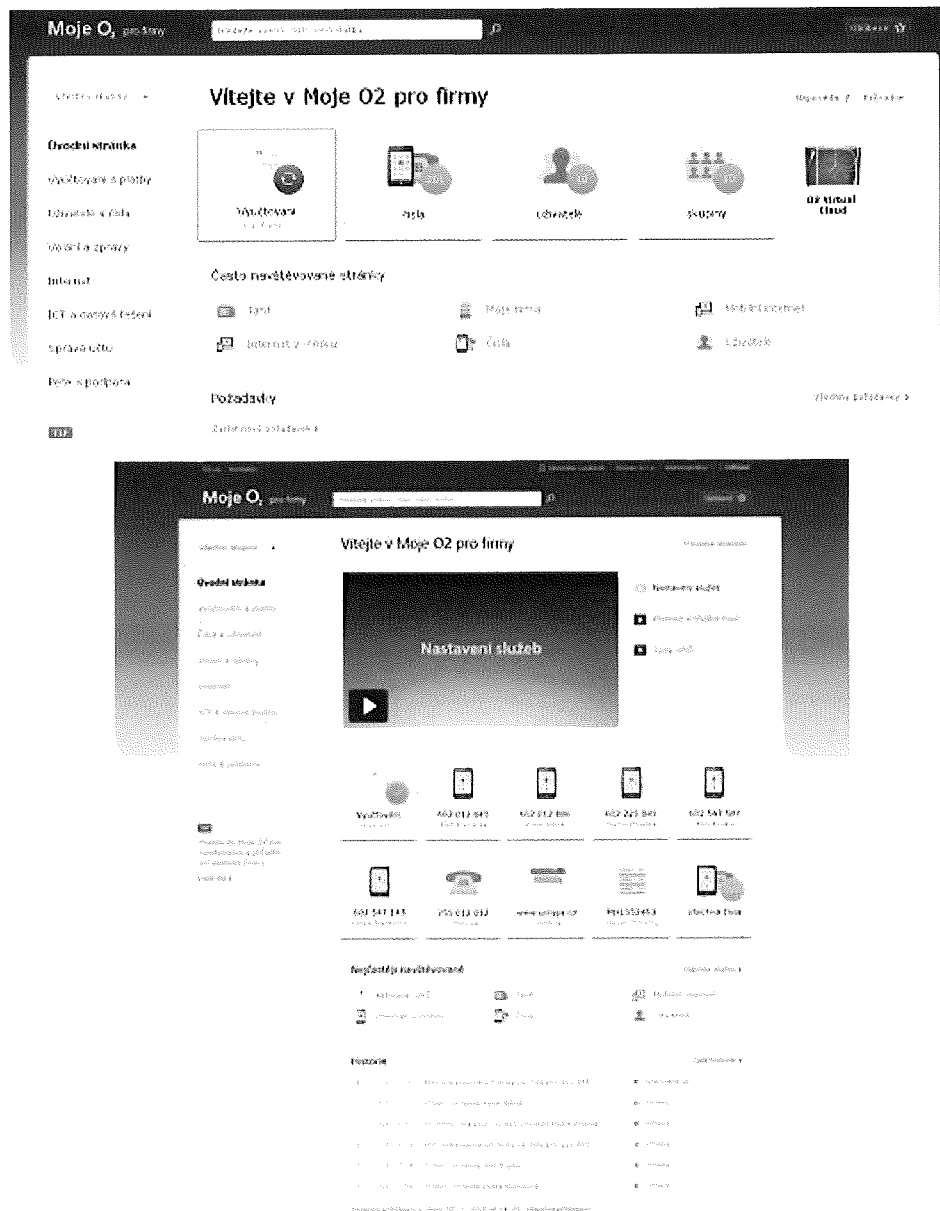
Moje O2 pro firmy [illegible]

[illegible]

Vítejte v Moje O2 pro firmy

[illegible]

Úvodní stránka

Vyúčtování a platby

Uživatelé a čísla

Volání a zprávy

Internet

ICT a cloudová řešení

Správa účtu

Péče a podpora

Vyúčtování

Čísla

Uživatelé

Skupiny

O2 Virtual Cloud

Často navštěvované stránky

Tarif

Moje firma

Mobilní internet

Internet v zahraničí

Čísla

Uživatelé

Požadavky

Všechny požadavky ›

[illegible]

Moje O2 pro firmy

Vítejte v Moje O2 pro firmy

Úvodní stránka

Nastavení služeb

Vyúčtování

603 012 843

602 012 886

602 225 849

602 541 587

601 541 143

255 011 033

www.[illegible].cz

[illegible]

Všechna čísla

Nejčastěji navštěvované

Historie

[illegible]